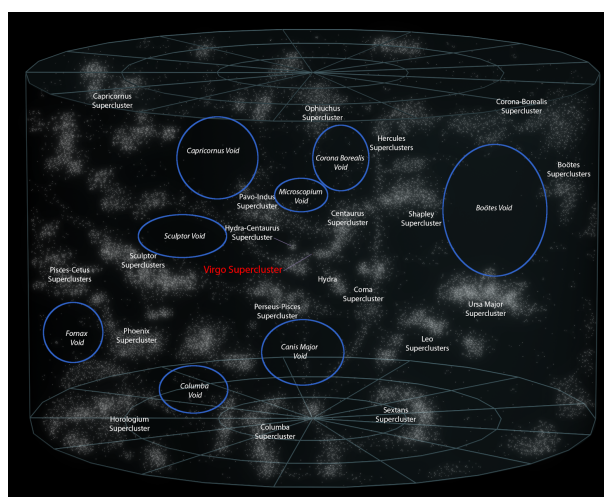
Capricornus Supercluster

Ophiuchus Supercluster

Corona-Borealis Supercluster

Hercules Superclusters

Capricornus Void

Corona Borealis Void

Boötes Superclusters

Microscopium Void

Pavo-Indus Supercluster

Boötes Void

Shapley Supercluster

Centaurus Supercluster

Sculptor Void

Hydra-Centaurus Supercluster

Sculptor Superclusters

Virgo Supercluster

Pisces-Cetus Superclusters

Hydra

Coma Supercluster

Ursa Major Supercluster

Perseus-Pisces Supercluster

Fornax Void

Phoenix Supercluster

Canis Major Void

Leo Superclusters

Columba Void

Horologium Supercluster

Columba Supercluster

Sextans Supercluster